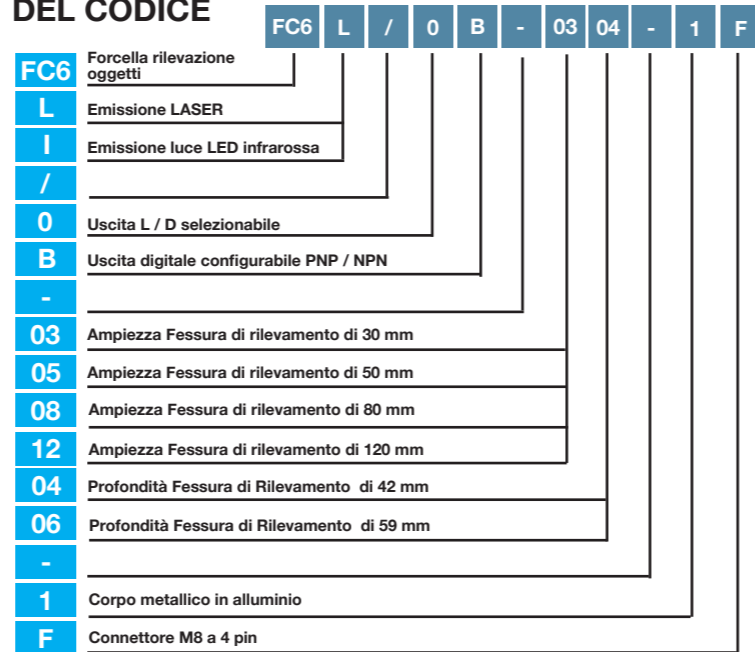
DEL CODICE

FC6 L / 0 B - 03 04 - 1 F

FC6 Forcella rilevazione oggetti

L Emissione LASER

I Emissione luce LED infrarossa

/

0 Uscita L / D selezionabile

B Uscita digitale configurabile PNP / NPN

-

03 Ampiezza Fessura di rilevamento di 30 mm

05 Ampiezza Fessura di rilevamento di 50 mm

08 Ampiezza Fessura di rilevamento di 80 mm

12 Ampiezza Fessura di rilevamento di 120 mm

04 Profondità Fessura di Rilevamento di 42 mm

06 Profondità Fessura di Rilevamento di 59 mm

-

1 Corpo metallico in alluminio

F Connettore M8 a 4 pin